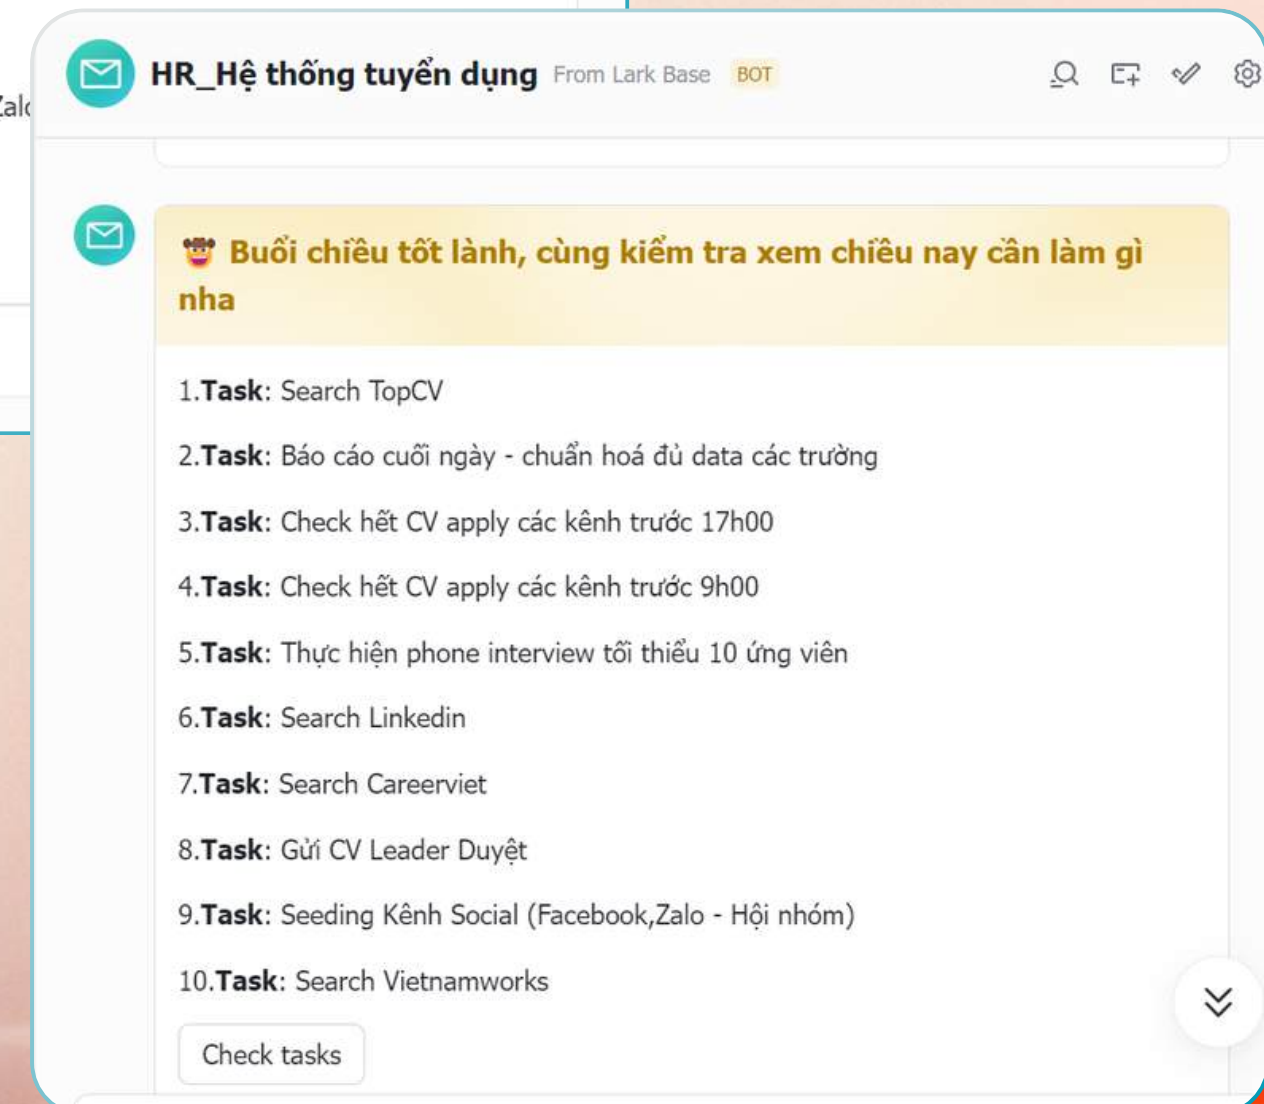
Zalo

HR_Hệ thống tuyển dụng From Lark Base BOT

Buổi chiều tốt lành, cùng kiểm tra xem chiều nay cần làm gì nha

1.**Task**: Search TopCV

2.**Task**: Báo cáo cuối ngày - chuẩn hoá đủ data các trường

3.**Task**: Check hết CV apply các kênh trước 17h00

4.**Task**: Check hết CV apply các kênh trước 9h00

5.**Task**: Thực hiện phone interview tối thiểu 10 ứng viên

6.**Task**: Search Linkedin

7.**Task**: Search Careerviet

8.**Task**: Gửi CV Leader Duyệt

9.**Task**: Seeding Kênh Social (Facebook,Zalo - Hội nhóm)

10.**Task**: Search Vietnamworks

Check tasks